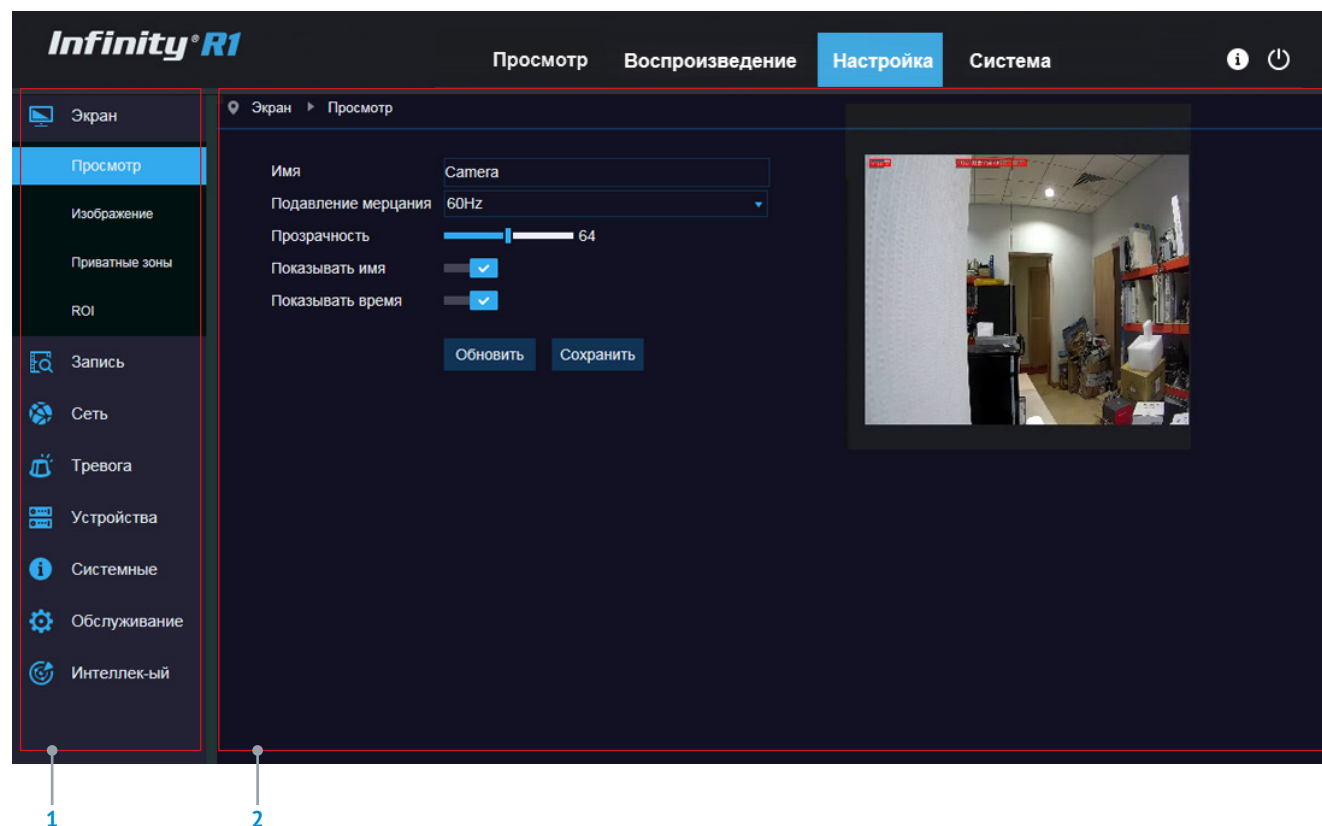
Infinity R1

Просмотр Воспроизведение Настройка Система

Экран
Просмотр
Изображение
Приватные зоны
ROI
Запись
Сеть
Тревога
Устройства
Системные
Обслуживание
Интеллек-ый

Экран ▸ Просмотр

Имя Camera
Подавление мерцания 60Hz
Прозрачность 64
Показывать имя
Показывать время

Обновить Сохранить

1
2